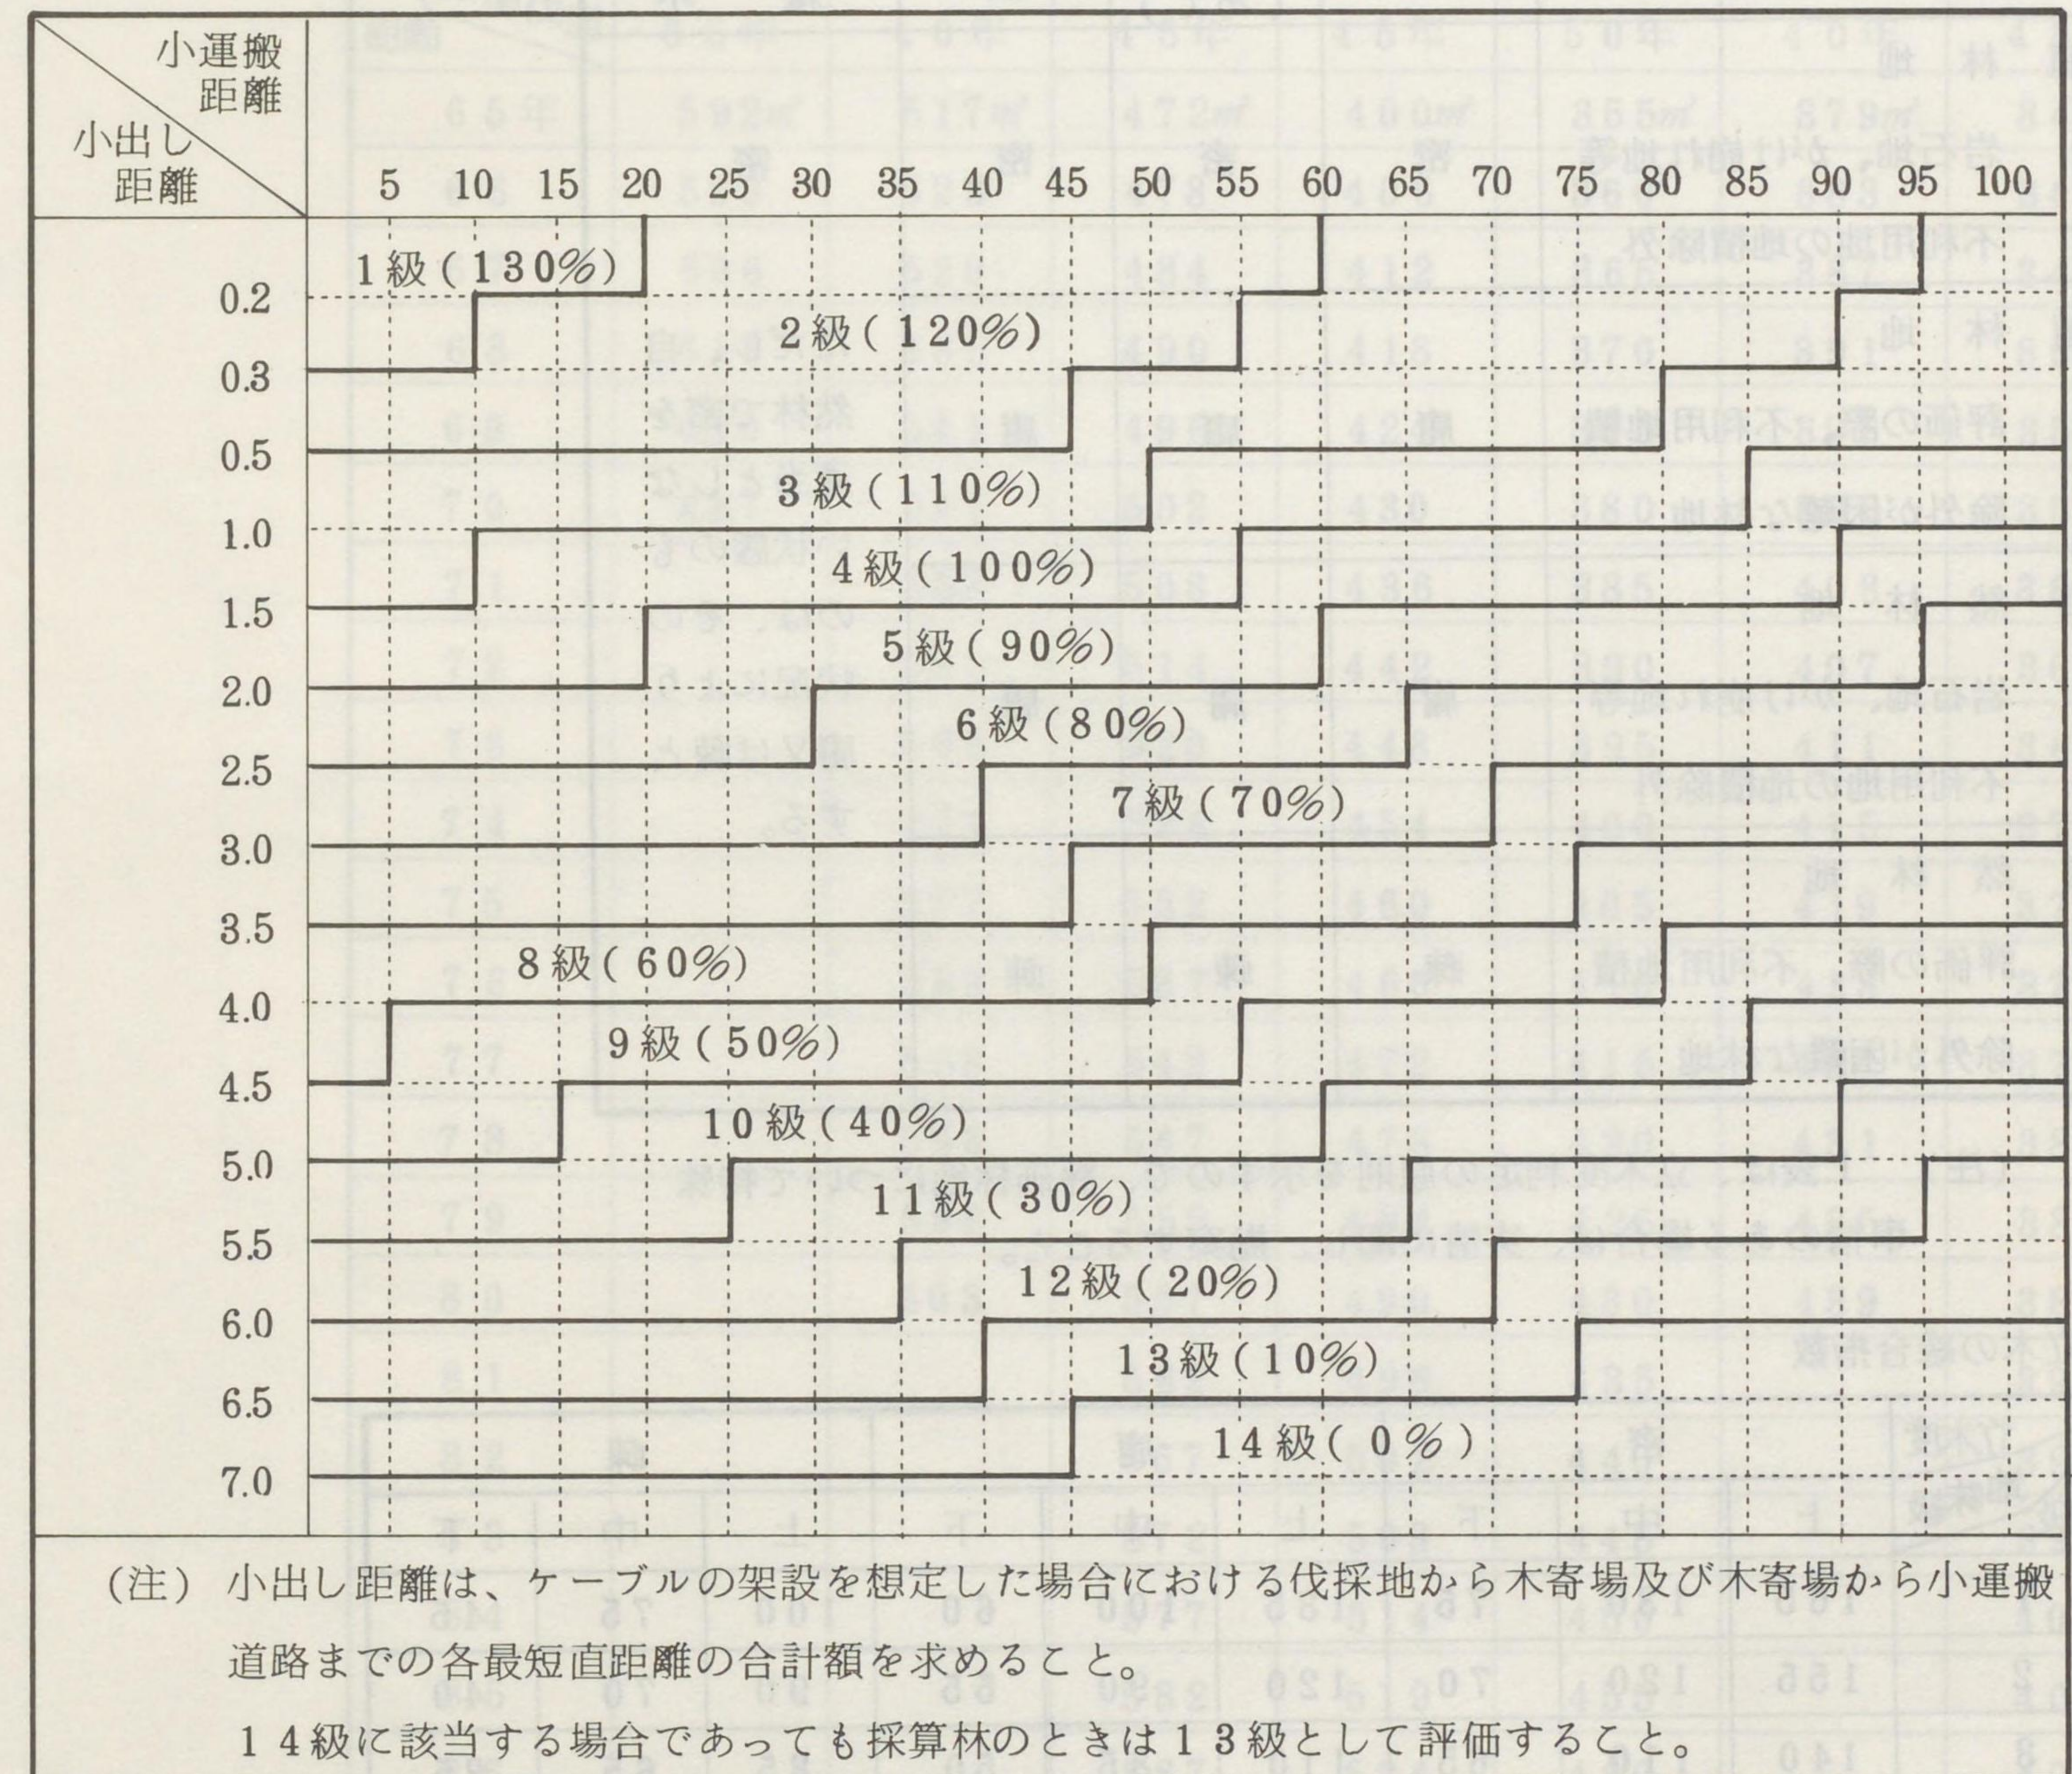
小運搬距離
小出し距離

5 10 15 20 25 30 35 40 45 50 55 60 65 70 75 80 85 90 95 100

0.2
0.3
0.5
1.0
1.5
2.0
2.5
3.0
3.5
4.0
4.5
5.0
5.5
6.0
6.5
7.0

1級（130%）
2級（120%）
3級（110%）
4級（100%）
5級（90%）
6級（80%）
7級（70%）
8級（60%）
9級（50%）
10級（40%）
11級（30%）
12級（20%）
13級（10%）
14級（0%）

（注）小出し距離は、ケーブルの架設を想定した場合における伐採地から木寄場及び木寄場から小運搬道路までの各最短直距離の合計額を求めること。

14級に該当する場合であっても採算林のときは13級として評価すること。